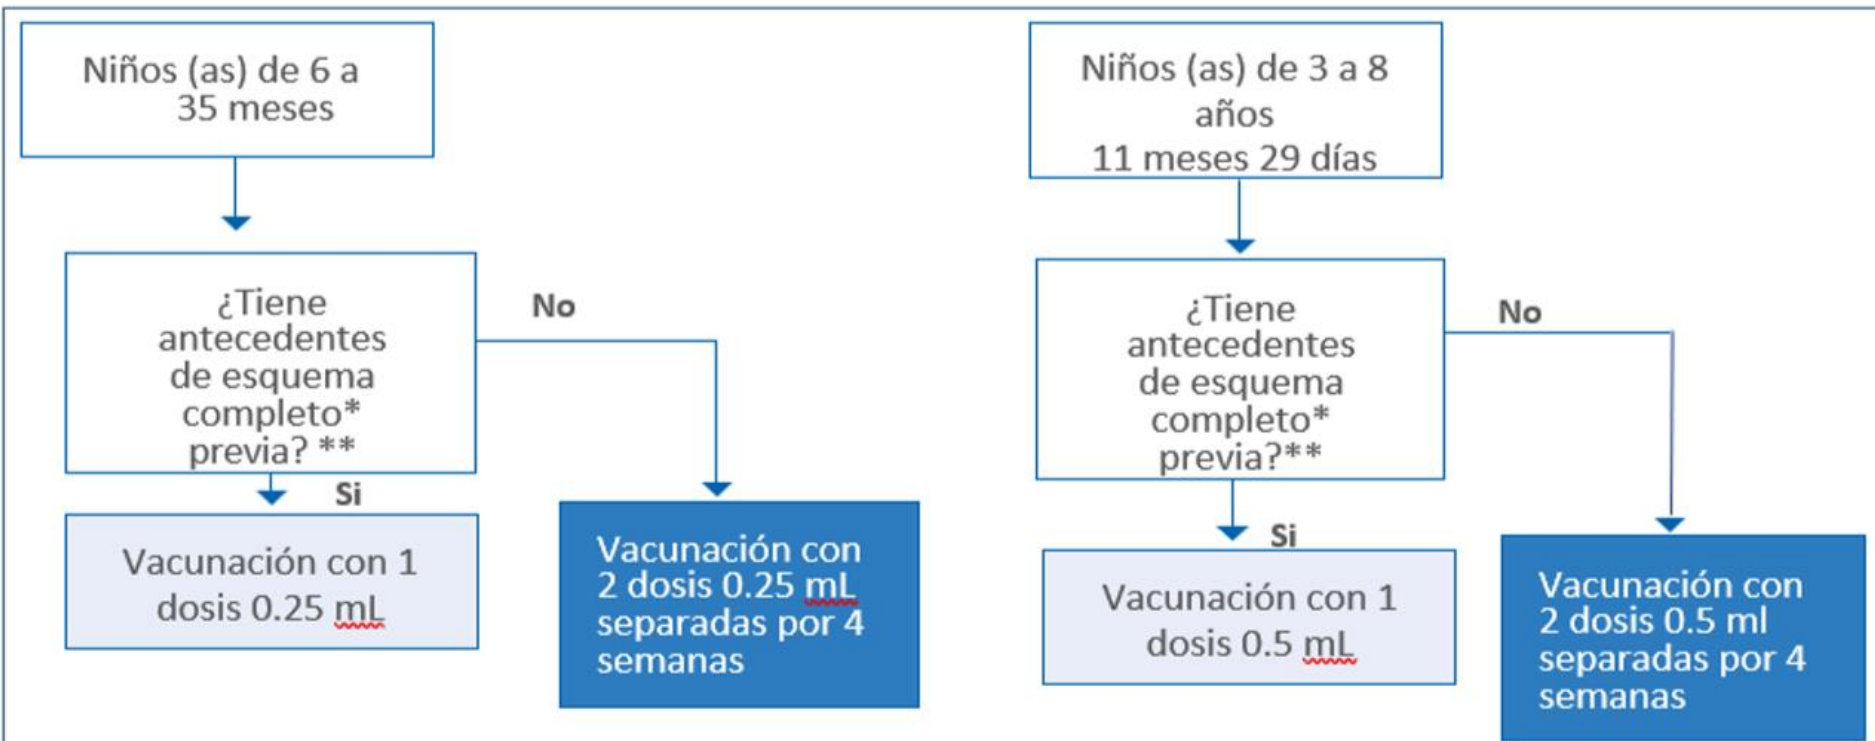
Niños (as) de 6 a 35 meses

¿Tiene antecedentes de esquema completo* previa? **

No

Si

Vacunación con 1 dosis 0.25 mL

Vacunación con 2 dosis 0.25 mL separadas por 4 semanas

Niños (as) de 3 a 8 años 11 meses 29 días

¿Tiene antecedentes de esquema completo* previa?**

No

Si

Vacunación con 1 dosis 0.5 mL

Vacunación con 2 dosis 0.5 ml separadas por 4 semanas